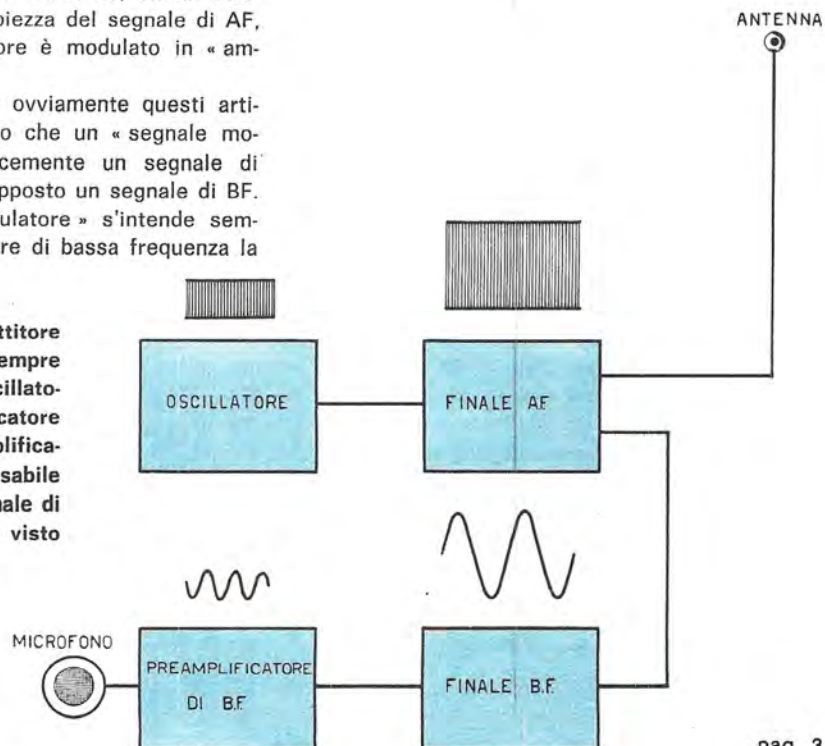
piezza del segnale di AF, ore è modulato in « am-

ovviamente questi arti- o che un « segnale mo- cemente un segnale di pposto un segnale di BF. ulatore » s'intende sem- re di bassa frequenza la

ttitore empre cillato- catore plifica- sabile nale di visto

ANTENNA

OSCILLATORE

FINALE AF

MICROFONO

PREAMPLIFICATORE DI B.F.

FINALE B.F.

pag. 3